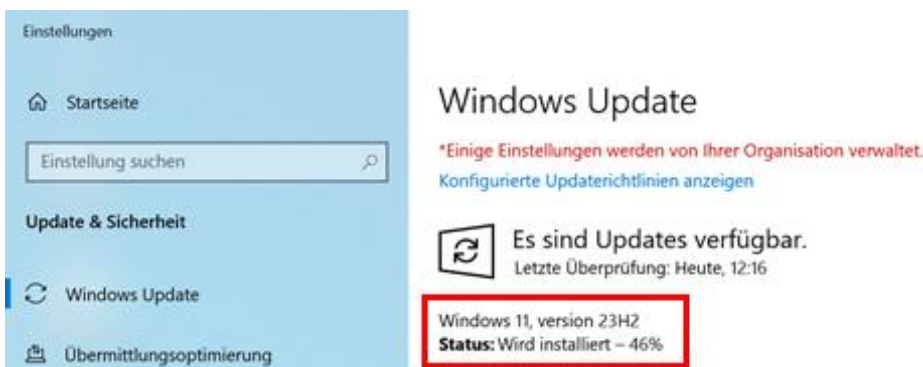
Einstellungen

Startseite

Einstellung suchen

Update & Sicherheit

Windows Update

Übermittlungsoptimierung

Windows Update

*Einige Einstellungen werden von Ihrer Organisation verwaltet.

Konfigurierte Updaterichtlinien anzeigen

Es sind Updates verfügbar.

Letzte Überprüfung: Heute, 12:16

Windows 11, version 23H2

**Status:** Wird installiert – 46%